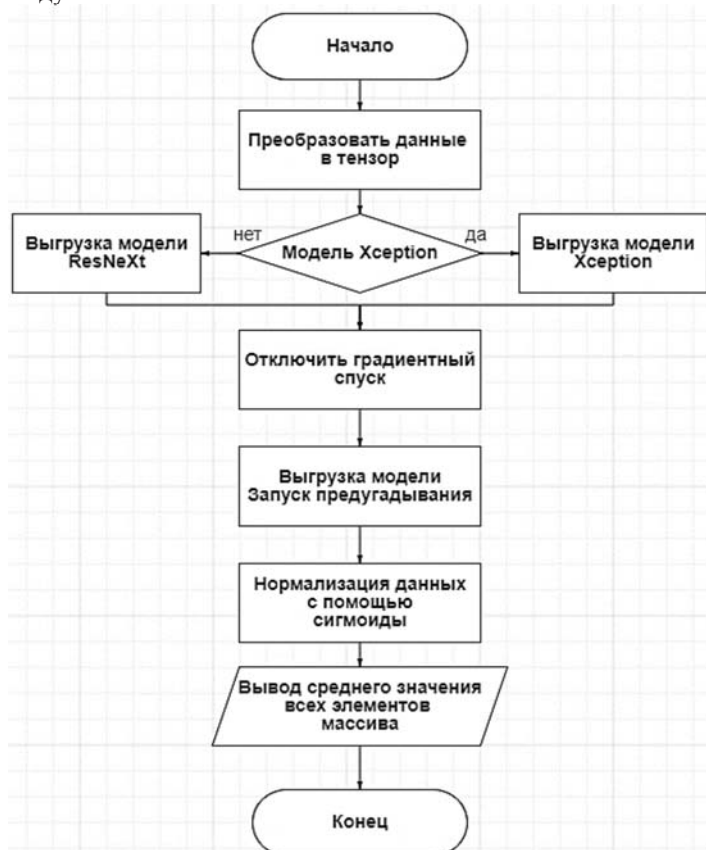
Начало

Преобразовать данные в тензор

нет

Модель Xception

да

Выгрузка модели ResNeXt

Выгрузка модели Xception

Отключить градиентный спуск

Выгрузка модели Запуск предугадывания

Нормализация данных с помощью сигмоиды

Вывод среднего значения всех элементов массива

Конец